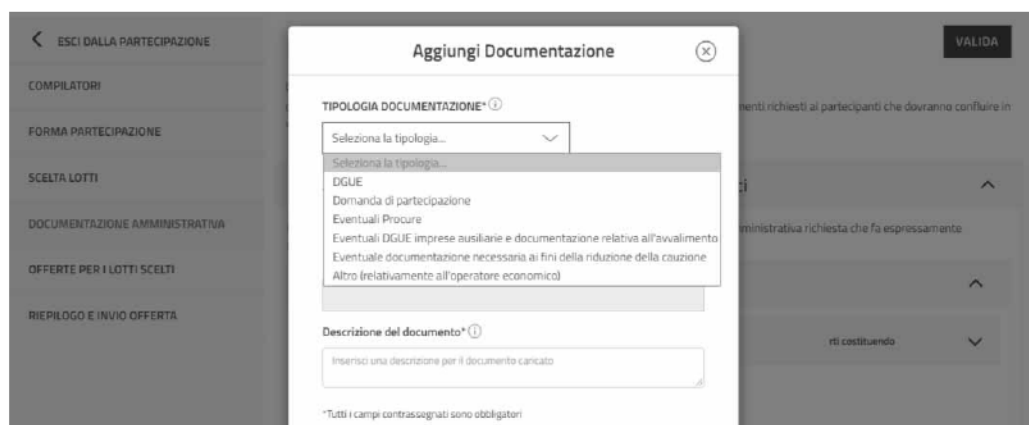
ESCI DALLA PARTECIPAZIONE

COMPILATORI

FORMA PARTECIPAZIONE

SCELTA LOTTI

DOCUMENTAZIONE AMMINISTRATIVA

OFFERTE PER I LOTTI SCELTI

RIEPILOGO E INVIO OFFERTA

VALIDA

menti richiesti ai partecipanti che dovranno confluire in

ministrativa richiesta che fa espressamente

rti costituendo

Aggiungi Documentazione

TIPOLOGIA DOCUMENTAZIONE*

Seleziona la tipologia...

Seleziona la tipologia...
DGUE
Domanda di partecipazione
Eventuali Procure
Eventuali DGUE imprese ausiliarie e documentazione relativa all'avvalimento
Eventuale documentazione necessaria ai fini della riduzione della cauzione
Altro (relativamente all'operatore economico)

Descrizione del documento*

Inserisci una descrizione per il documento caricato

*Tutti i campi contrassegnati sono obbligatori